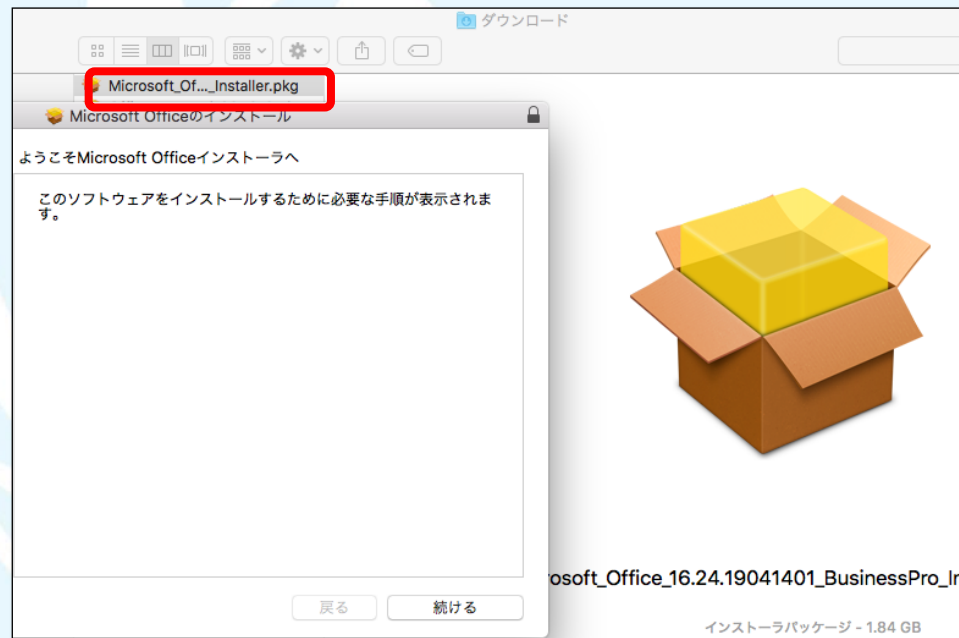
ダウンロード

Microsoft_Of..._Installer.pkg

Microsoft Officeのインストール

ようこそMicrosoft Officeインストーラへ

このソフトウェアをインストールするために必要な手順が表示されます。

戻る

続ける

rosoft_Office_16.24.19041401_BusinessPro_In

インストーラパッケージ - 1.84 GB